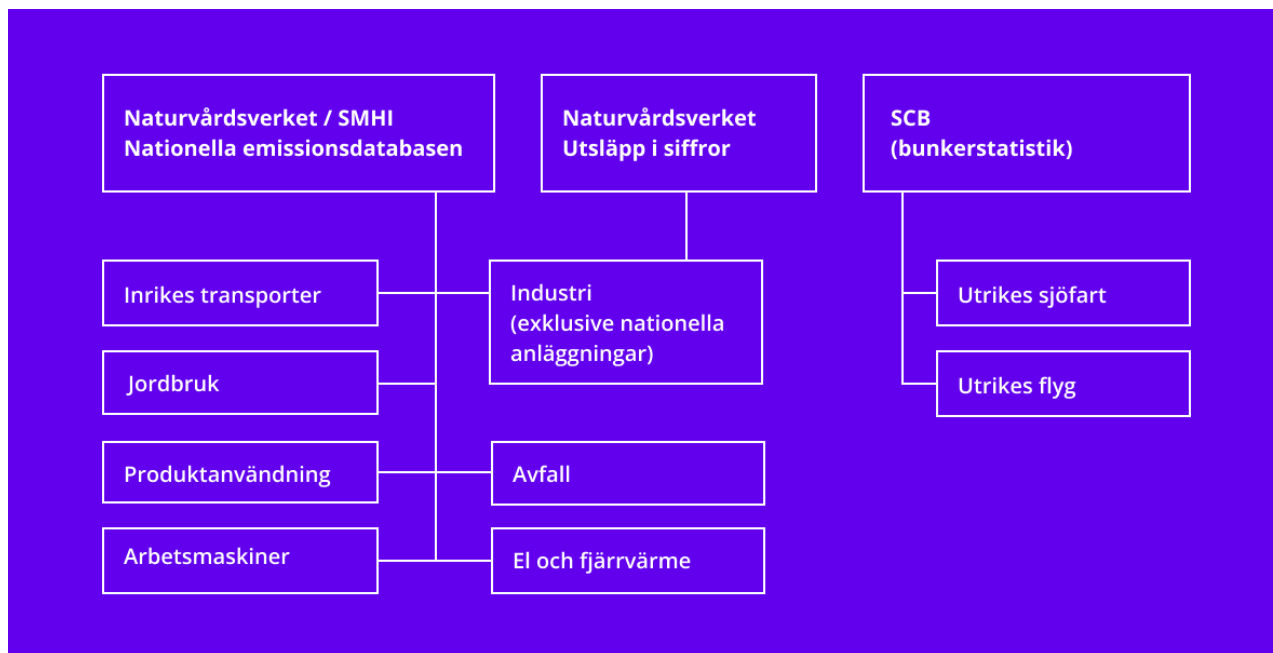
Naturvårdsverket / SMHI
Nationella emissionsdatabasen

Naturvårdsverket
Utsläpp i siffror

SCB
(bunkerstatistik)

Inrikes transporter

Industri
(exklusive nationella anläggningar)

Utrikes sjöfart

Jordbruk

Utrikes flyg

Produktanvändning

Avfall

Arbetsmaskiner

El och fjärrvärme